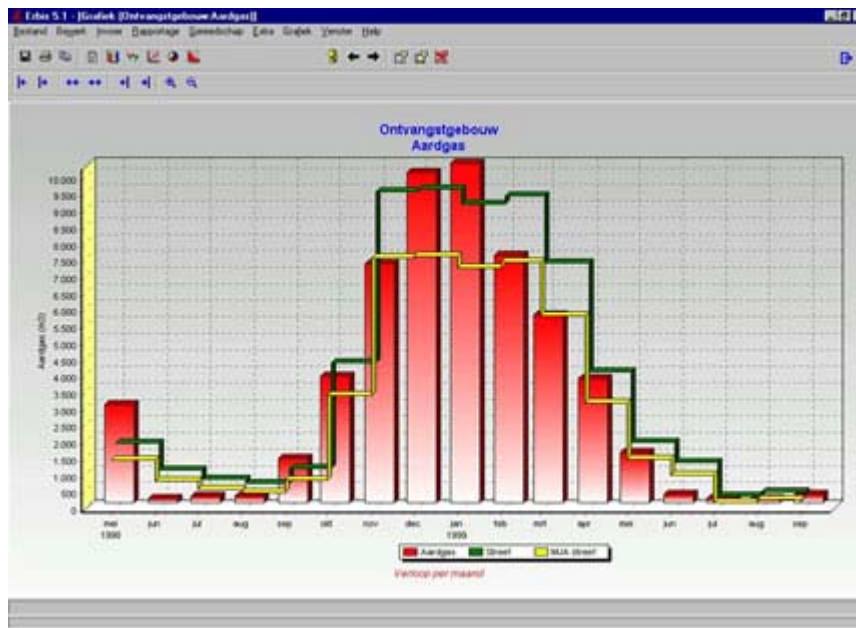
Erbis 5.1 - [Grafiek [Ontvangstgebouw Aardgas]]

Bestand Bewerk Invoer Rapportage Gereedschap Extra Grafiek Venster Help

Ontvangstgebouw
Aardgas

Aardgas (m3)

10.000
9.500
9.000
8.500
8.000
7.500
7.000
6.500
6.000
5.500
5.000
4.500
4.000
3.500
3.000
2.500
2.000
1.500
1.000
500
0

mei 1998
jun
jul
aug
sep
okt
nov
dec
jan 1999
feb
mrt
apr
mei
jun
jul
aug
sep

Aardgas
Streef
MJA streef

Verloop per maand